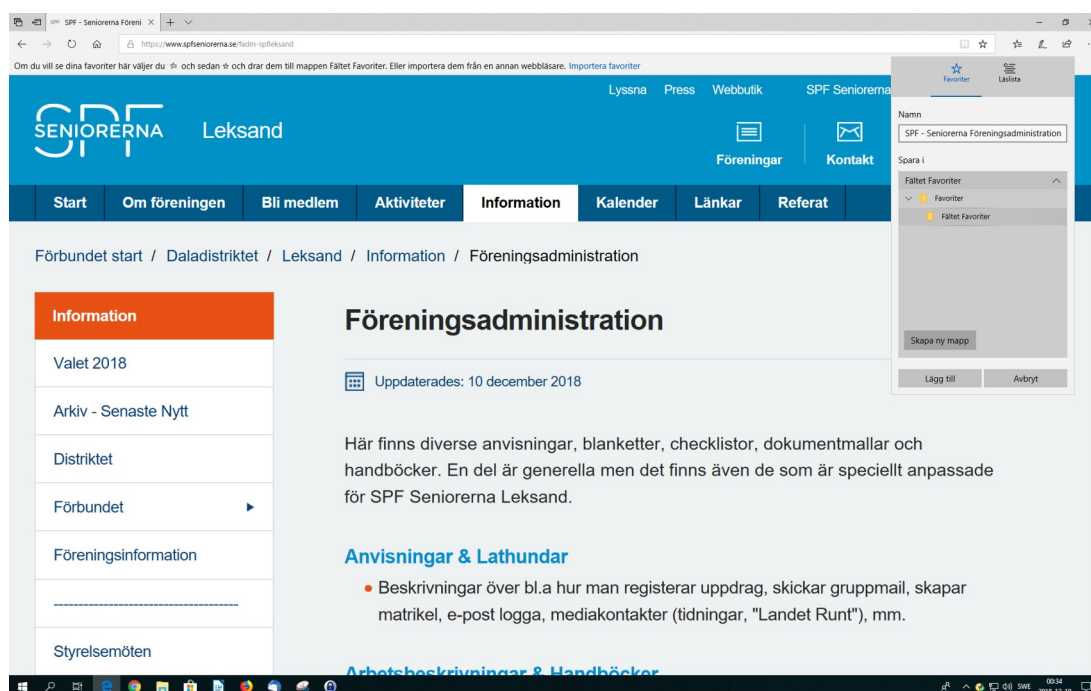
SPF - Seniorerna Föreni ×

https://www.spfseniorerna.se/fadm-spfleksand

Om du vill se dina favoriter här väljer du ☆ och sedan ☆ och drar dem till mappen Fältet Favoriter. Eller importera dem från en annan webbläsare. Importera favoriter

Favoriter Läslista

Namn

SPF - Seniorerna Föreningsadministration

Spara i

Fältet Favoriter

Favoriter

Fältet Favoriter

Skapa ny mapp

Lägg till Avbryt

Lyssna Press Webbutik SPF Seniorerna

SENIORERNA Leksand

Föreningar Kontakt

Start Om föreningen Bli medlem Aktiviteter Information Kalender Länkar Referat

Förbundet start / Daladistriktet / Leksand / Information / Föreningsadministration

Information

Valet 2018

Arkiv - Senaste Nytt

Distriktet

Förbundet

Föreningsinformation

------------------------------------------

Styrelsemöten

Föreningsadministration

Uppdaterades: 10 december 2018

Här finns diverse anvisningar, blanketter, checklistor, dokumentmallar och handböcker. En del är generella men det finns även de som är speciellt anpassade för SPF Seniorerna Leksand.

Anvisningar & Lathundar

• Beskrivningar över bl.a hur man registerar uppdrag, skickar gruppmail, skapar matrikel, e-post logga, mediakontakter (tidningar, "Landet Runt"), mm.

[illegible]

SWE 00:34 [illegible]